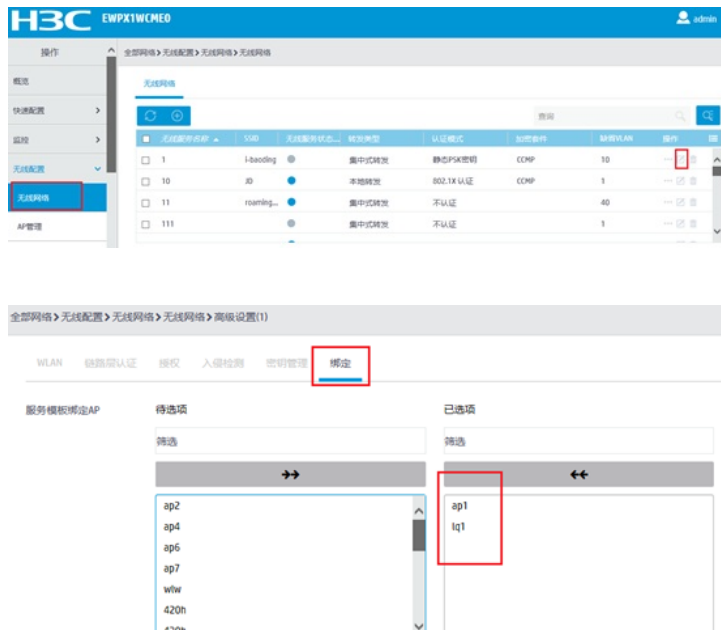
H3C EWPX1WCME0

admin

操作

概览

快速配置

监控

无线配置

无线网络

AP管理

全部网络 > 无线配置 > 无线网络 > 无线网络

无线网络

查询

| | 无线服务名称 | SSID | 无线服务状态 | 转发类型 | 认证模式 | 加密套件 | 缺省VLAN | 操作 |
|---|---|---|---|---|---|---|---|---|
| ☐ | 1 | i-baoding | | 集中式转发 | 静态PSK密钥 | CCMP | 10 | |
| ☐ | 10 | JD | | 本地转发 | 802.1X 认证 | CCMP | 1 | |
| ☐ | 11 | roaming... | | 集中式转发 | 不认证 | | 40 | |
| ☐ | 111 | | | 集中式转发 | 不认证 | | 1 | |

全部网络 > 无线配置 > 无线网络 > 无线网络 > 高级设置(1)

WLAN 链路层认证 授权 入侵检测 密钥管理 绑定

服务模板绑定AP

待选项

筛选

ap2
ap4
ap6
ap7
wlw
420h
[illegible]

已选项

筛选

ap1
lq1